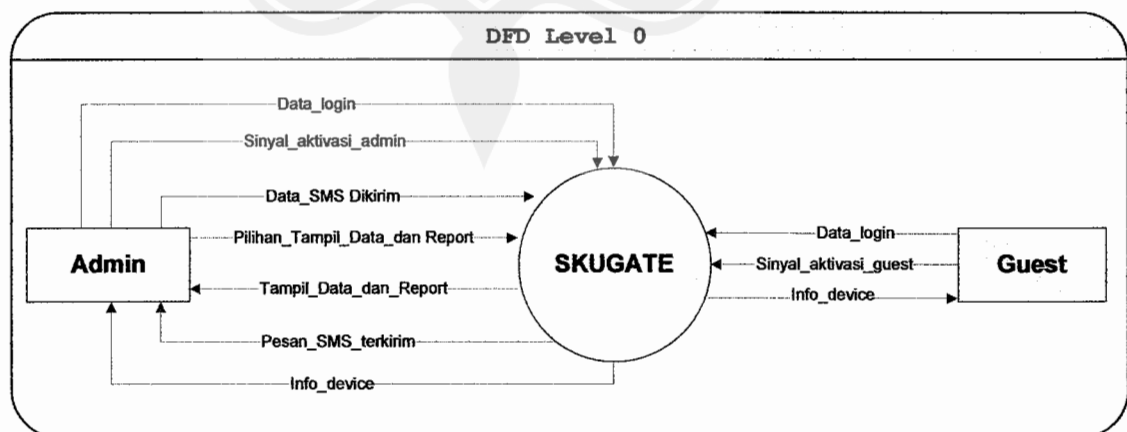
DFD Level 0

Data_login

Sinyal_aktivasi_admin

Data_SMS Dikirim

Pilihan_Tampil_Data_dan Report

Admin

SKUGATE

Tampil_Data_dan_Report

Pesan_SMS_terkirim

Info_device

Data_login

Sinyal_aktivasi_guest

Info_device

Guest